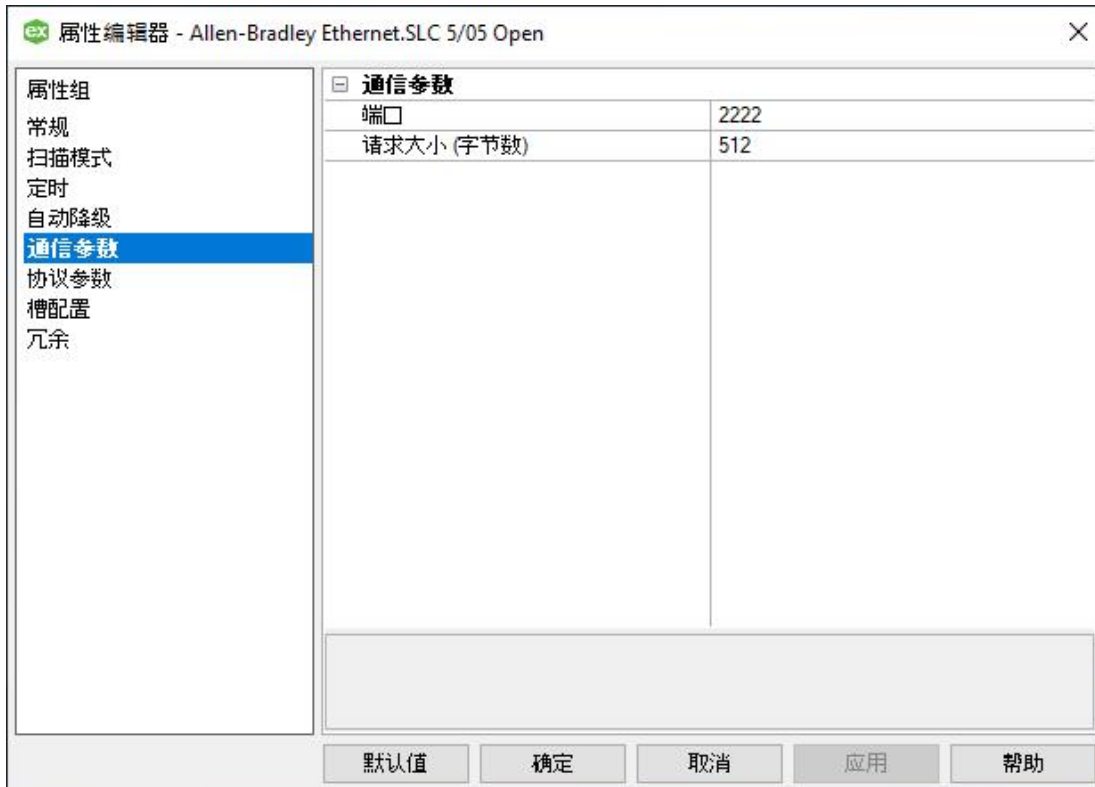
ex 属性编辑器 - Allen-Bradley Ethernet.SLC 5/05 Open ×

属性组
常规
扫描模式
定时
自动降级
通信参数
协议参数
槽配置
冗余

⊟ 通信参数

| 端口 | 2222 |
|---|---|
| 请求大小 (字节数) | 512 |

默认值 确定 取消 应用 帮助